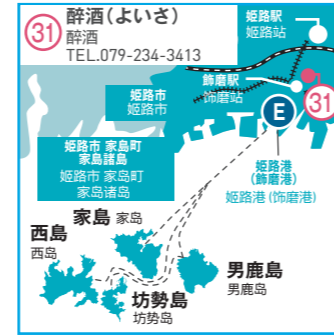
31
酔酒(よいさ)
醉酒
TEL.079-234-3413

姫路駅
姬路站

飾磨駅
饰磨站

姫路市
姬路市

E

31

姫路市 家島町
家島諸島
姬路市 家岛町
家岛诸岛

姫路港
(飾磨港)
姬路港(饰磨港)

家島 家岛

西島
西岛

男鹿島
男鹿岛

坊勢島
坊势岛